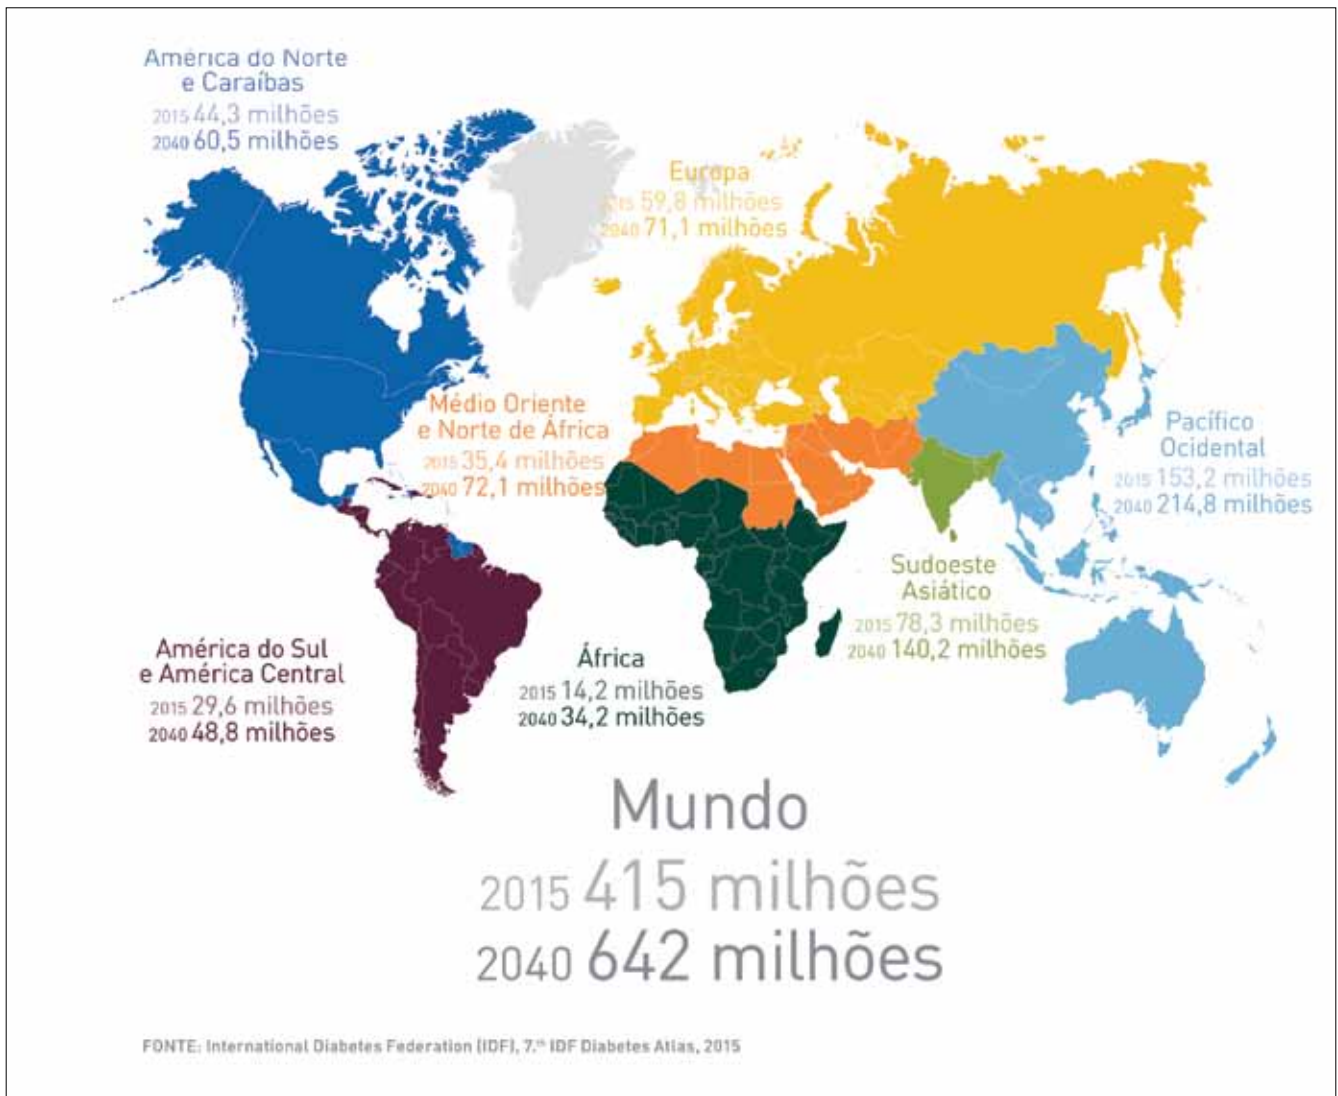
América do Norte e Caraíbas
2015 44,3 milhões
2040 60,5 milhões

Europa
2015 59,8 milhões
2040 71,1 milhões

Médio Oriente e Norte de África
2015 35,4 milhões
2040 72,1 milhões

Pacífico Ocidental
2015 153,2 milhões
2040 214,8 milhões

Sudoeste Asiático
2015 78,3 milhões
2040 140,2 milhões

América do Sul e América Central
2015 29,6 milhões
2040 48,8 milhões

África
2015 14,2 milhões
2040 34,2 milhões

Mundo
2015 415 milhões
2040 642 milhões

FONTE: International Diabetes Federation (IDF), 7.ª IDF Diabetes Atlas, 2015